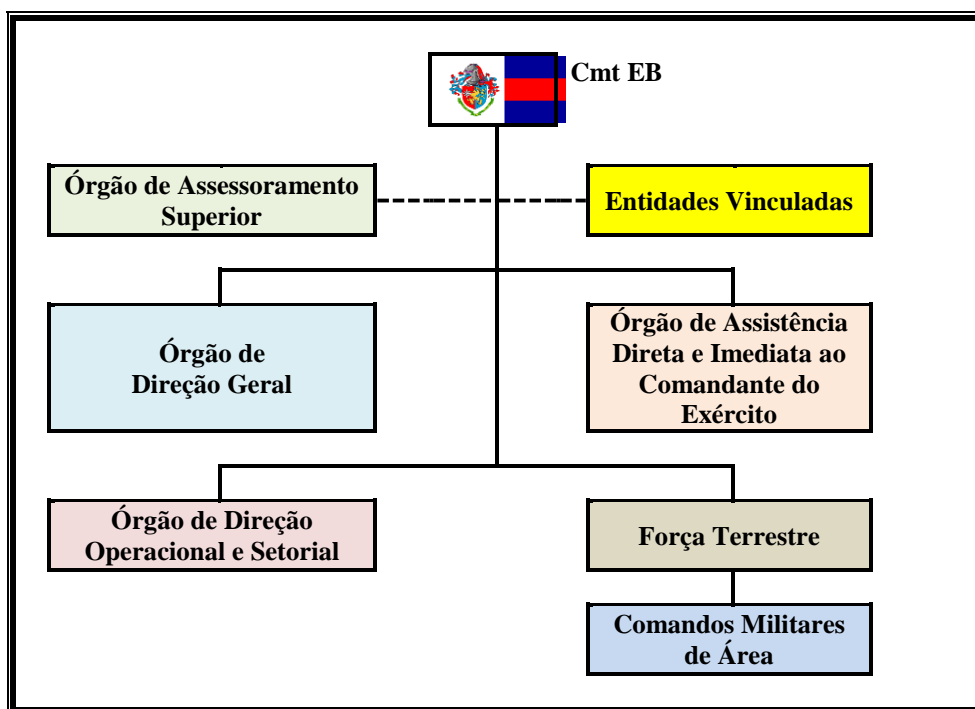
Cmt EB

Órgão de Assessoramento Superior

Entidades Vinculadas

Órgão de Direção Geral

Órgão de Assistência Direta e Imediata ao Comandante do Exército

Órgão de Direção Operacional e Setorial

Força Terrestre

Comandos Militares de Área